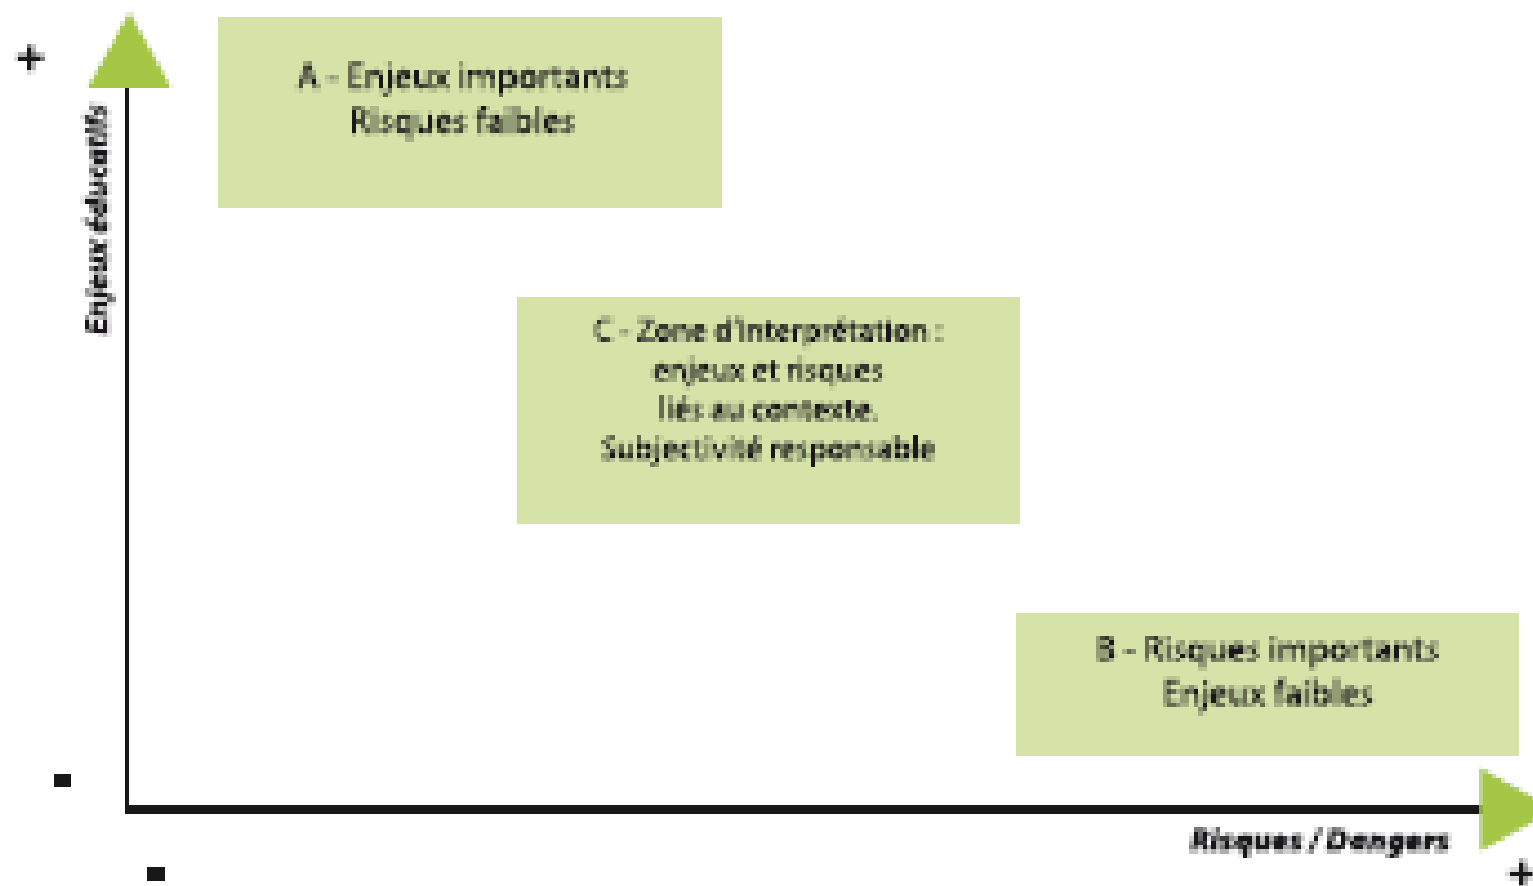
+

Enjeux éducatifs

A - Enjeux importants
Risques faibles

C - Zone d'interprétation :
enjeux et risques
liés au contexte.
Subjectivité responsable

B - Risques importants
Enjeux faibles

-

Risques / Dangers

-

+